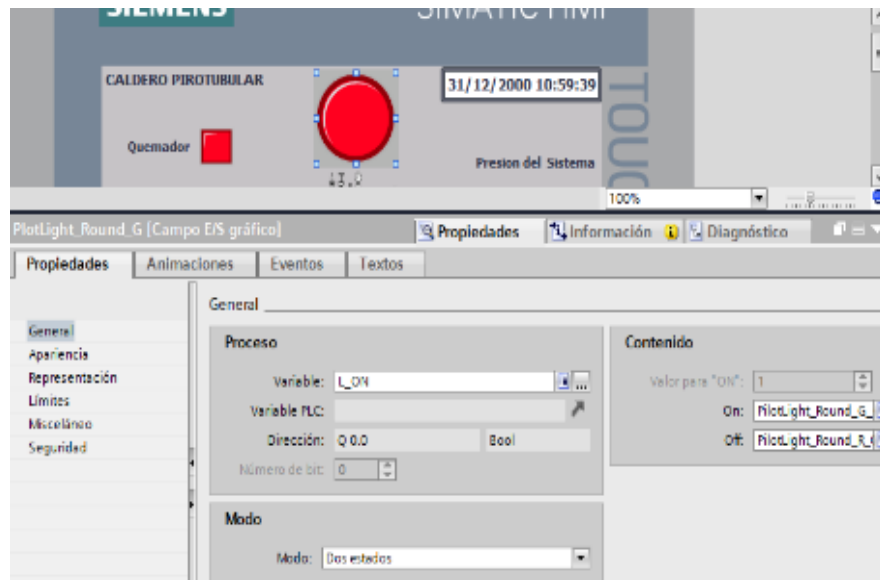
SIEMENS SIMATIC HMI

CALDERO PIROTUBULAR

31/12/2000 10:59:39

TOUC

Quemador

I3.0

Presion del Sistema

100%

PilotLight_Round_G [Campo E/S gráfico]

Propiedades Información Diagnóstico

Propiedades | Animaciones | Eventos | Textos

General

General
Apariencia
Representación
Límites
Misceláneo
Seguridad

Proceso

Variable: L_ON

Variable PLC:

Dirección: Q 0.0 Bool

Número de bit: 0

Contenido

Valor para "ON": 1

On: PilotLight_Round_G_

Off: PilotLight_Round_R_

Modo

Modo: Dos estados